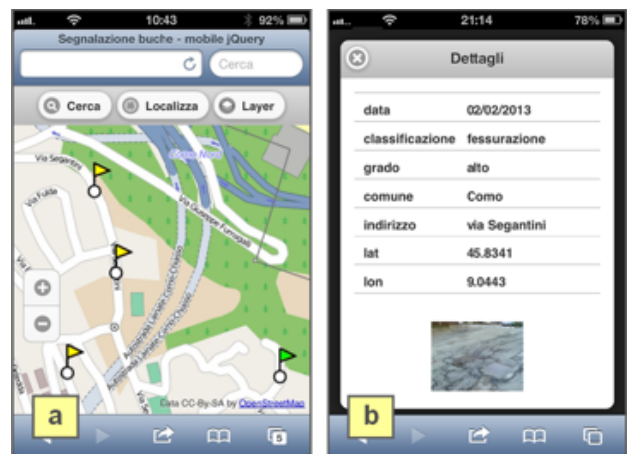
10:43 92%
Segnalazione buche - mobile jQuery
Cerca
Cerca Localizza Layer
Via Segantini
Via Fulda
Via Giuseppe Farrugiari
Data CC-By-SA by OpenStreetMap
a

21:14 78%
Dettagli

| data | 02/02/2013 |
|---|---|
| classificazione | fessurazione |
| grado | alto |
| comune | Como |
| indirizzo | via Segantini |
| lat | 45.8341 |
| lon | 9.0443 |

b